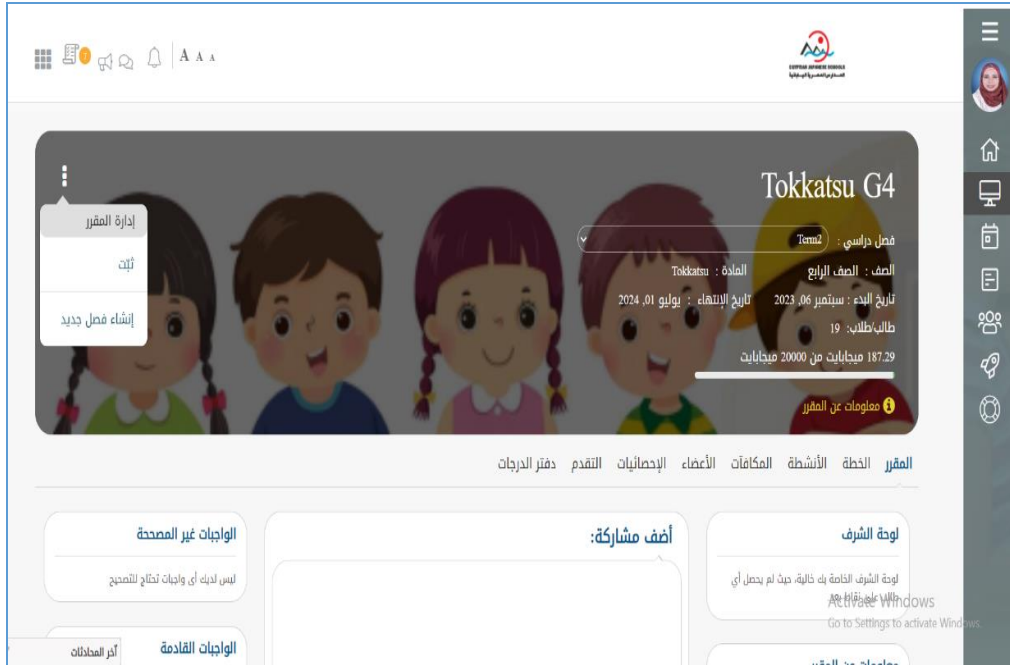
A A A

EGYPTIAN JAPANESE SCHOOLS
المدارس المصرية اليابانية

Tokkatsu G4

إدارة المقرر
ثبت
إنشاء فصل جديد

فصل دراسي : Term2
الصف : الصف الرابع المادة : Tokkatsu
تاريخ البدء : سبتمبر 06, 2023 تاريخ الإنتهاء : يوليو 01, 2024
طالب/طلاب: 19
187.29 ميجابايت من 20000 ميجابايت
معلومات عن المقرر

المقرر الخطة الأنشطة المكافآت الأعضاء الإحصائيات التقدم دفتر الدرجات

لوحة الشرف
لوحة الشرف الخاصة بك خالية، حيث لم يحصل أي طالب على نقاط بعد

أضف مشاركة:

الواجبات غير المصححة
ليس لديك أي واجبات تحتاج للتصحيح

الواجبات القادمة

آخر المحادثات

Activate Windows
Go to Settings to activate Windows.